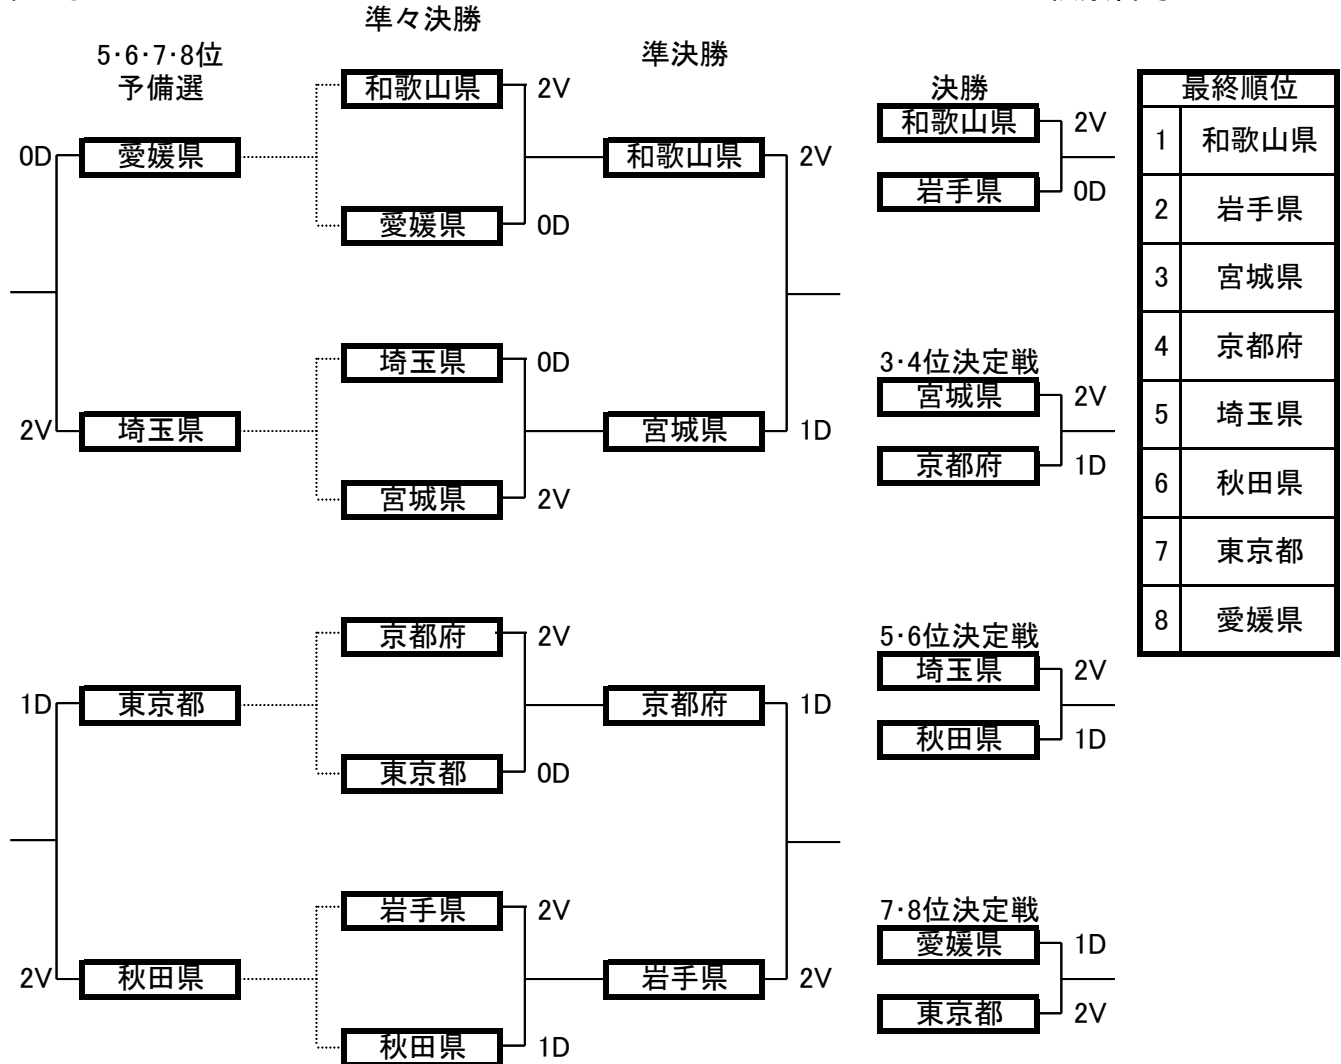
準々決勝

5･6･7･8位
予備選

0D 愛媛県

2V 埼玉県

1D 東京都

2V 秋田県

和歌山県 2V
愛媛県 0D
埼玉県 0D
宮城県 2V
京都府 2V
東京都 0D
岩手県 2V
秋田県 1D

準決勝

和歌山県 2V
宮城県 1D
京都府 1D
岩手県 2V

決勝
和歌山県 2V
岩手県 0D

3･4位決定戦
宮城県 2V
京都府 1D

5･6位決定戦
埼玉県 2V
秋田県 1D

7･8位決定戦
愛媛県 1D
東京都 2V

| 最終順位 | |
|---|---|
| 1 | 和歌山県 |
| 2 | 岩手県 |
| 3 | 宮城県 |
| 4 | 京都府 |
| 5 | 埼玉県 |
| 6 | 秋田県 |
| 7 | 東京都 |
| 8 | 愛媛県 |